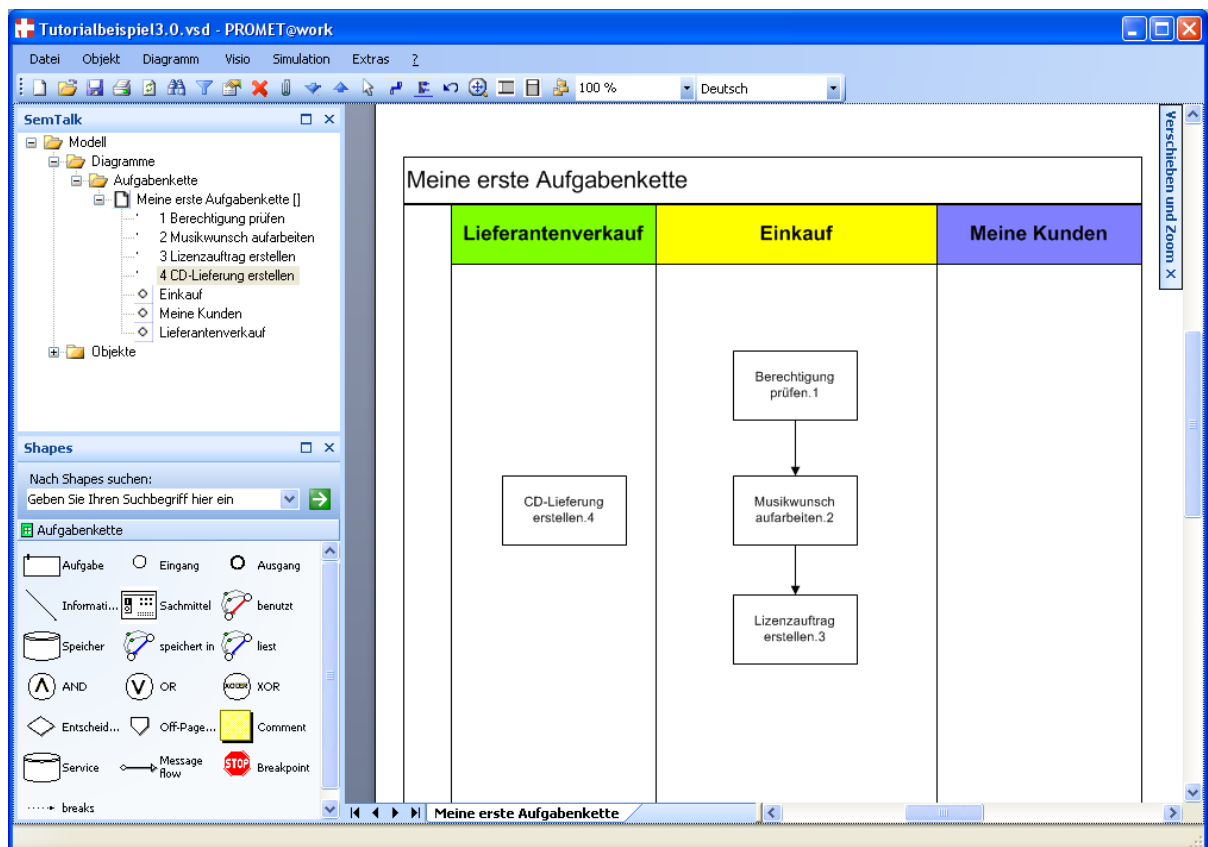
Tutorialbeispiel3.0.vsd - PROMET@work

Datei Objekt Diagramm Visio Simulation Extras ?

100 %
Deutsch

SemTalk

Modell
Diagramme
Aufgabenkette
Meine erste Aufgabenkette []
1 Berechtigung prüfen
2 Musikwunsch aufarbeiten
3 Lizenzauftrag erstellen
4 CD-Lieferung erstellen
Einkauf
Meine Kunden
Lieferantenverkauf
Objekte

Shapes

Nach Shapes suchen:
Geben Sie Ihren Suchbegriff hier ein

Aufgabenkette

Aufgabe
Eingang
Ausgang
Informati...
Sachmittel
benutzt
Speicher
speichert in
liest
AND
OR
XOR
Entscheid...
Off-Page...
Comment
Service
Message flow
STOP
Breakpoint
breaks

Meine erste Aufgabenkette

| Lieferantenverkauf | Einkauf | Meine Kunden |
|---|---|---|

Berechtigung prüfen.1

Musikwunsch aufarbeiten.2

Lizenzauftrag erstellen.3

CD-Lieferung erstellen.4

Verschieben und Zoom ×

Meine erste Aufgabenkette